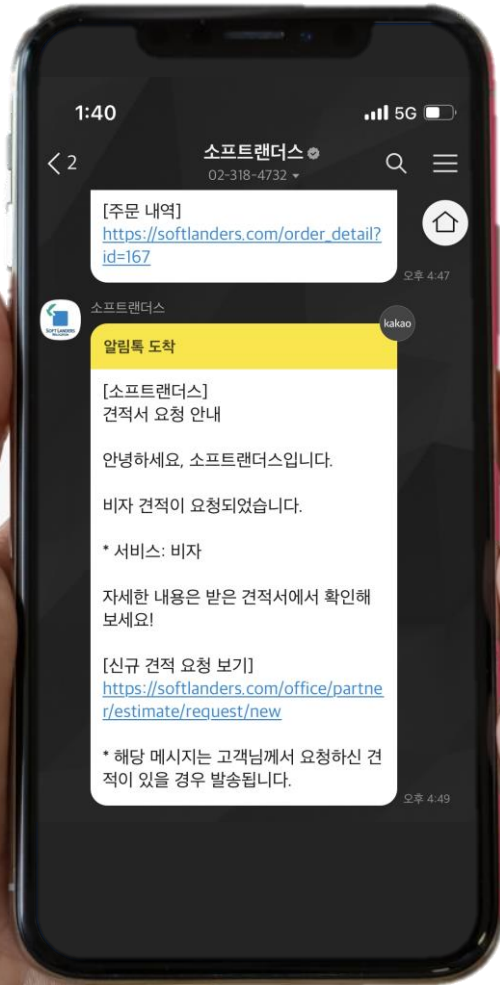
1:40

5G

2

소프트랜더스

02-318-4732

[주문 내역]
https://softlanders.com/order_detail?id=167

오후 4:47

소프트랜더스

SOFT LANDERS

kakao

알림톡 도착

[소프트랜더스]
견적서 요청 안내

안녕하세요, 소프트랜더스입니다.

비자 견적이 요청되었습니다.

* 서비스: 비자

자세한 내용은 받은 견적서에서 확인해 보세요!

[신규 견적 요청 보기]
https://softlanders.com/office/partner/estimate/request/new

* 해당 메시지는 고객님께서 요청하신 견적이 있을 경우 발송됩니다.

오후 4:49